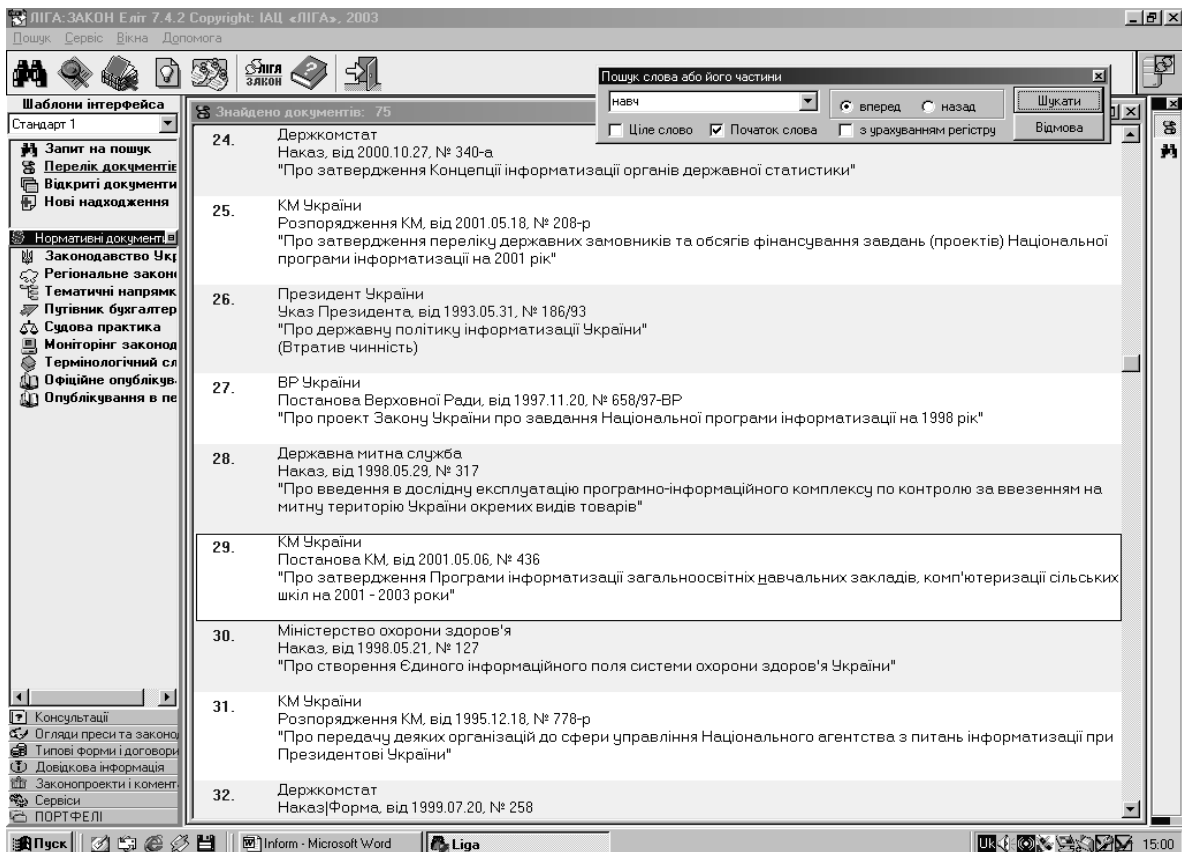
ЛІГА:ЗАКОН Еліт 7.4.2 Copyright: ІАЦ «ЛІГА», 2003
Пошук Сервіс Вікна Допомога

Ліга Закон

Шаблони інтерфейса
Стандарт 1
Запит на пошук
Перелік документів
Відкриті документи
Нові надходження

Нормативні документи
Законодавство Укр
Регіональне законо
Тематичні напрямк
Путівник бухгалтер
Судова практика
Моніторінг законод
Термінологічний сл
Офіційне опублікув
Опублікування в пе

Консультації
Огляди преси та законо
Типові форми і договори
Довідкова інформація
Законопроекти і комент
Сервіси
ПОРТФЕЛІ

Знайдено документів: 75

Пошук слова або його частини
навч
вперед назад
Шукати
Ціле слово Початок слова з урахуванням регістру
Відмова

24. Держкомстат
Наказ, від 2000.10.27, № 340-а
"Про затвердження Концепції інформатизації органів державної статистики"

25. КМ України
Розпорядження КМ, від 2001.05.18, № 208-р
"Про затвердження переліку державних замовників та обсягів фінансування завдань (проектів) Національної програми інформатизації на 2001 рік"

26. Президент України
Указ Президента, від 1993.05.31, № 186/93
"Про державну політику інформатизації України"
(Втратив чинність)

27. ВР України
Постанова Верховної Ради, від 1997.11.20, № 658/97-ВР
"Про проект Закону України про завдання Національної програми інформатизації на 1998 рік"

28. Державна митна служба
Наказ, від 1998.05.29, № 317
"Про введення в дослідну експлуатацію програмно-інформаційного комплексу по контролю за ввезенням на митну територію України окремих видів товарів"

29. КМ України
Постанова КМ, від 2001.05.06, № 436
"Про затвердження Програми інформатизації загальноосвітніх навчальних закладів, комп'ютеризації сільських шкіл на 2001 - 2003 роки"

30. Міністерство охорони здоров'я
Наказ, від 1998.05.21, № 127
"Про створення Єдиного інформаційного поля системи охорони здоров'я України"

31. КМ України
Розпорядження КМ, від 1995.12.18, № 778-р
"Про передачу деяких організацій до сфери управління Національного агентства з питань інформатизації при Президентові України"

32. Держкомстат
Наказ|Форма, від 1999.07.20, № 258

Пуск | Inform - Microsoft Word | Liga | 15:00